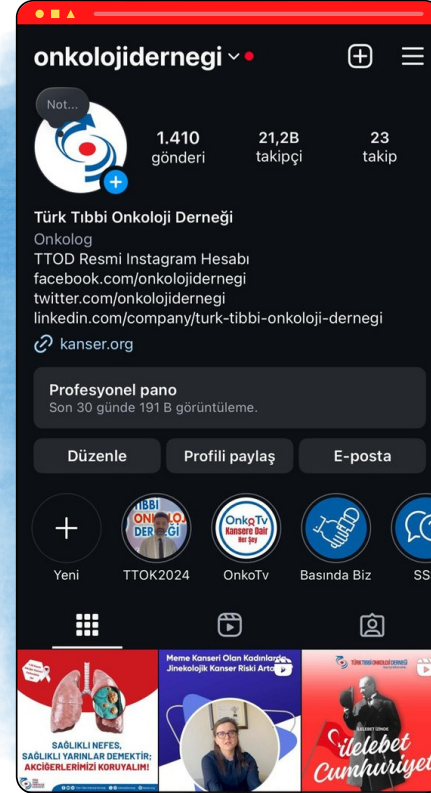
onkolojidernegi

Not...

1.410 gönderi
21,2B takipçi
23 takip

Türk Tıbbi Onkoloji Derneği
Onkolog
TTOD Resmi Instagram Hesabı
facebook.com/onkolojidernegi
twitter.com/onkolojidernegi
linkedin.com/company/turk-tibbi-onkoloji-dernegi
kanser.org

Profesyonel pano
Son 30 günde 191 B görüntüleme.

Düzenle
Profili paylaş
E-posta

Yeni
TTOK2024
OnkoTv
Basında Biz
SS

TIBBİ ONKOLOJİ DERNEĞİ
OnkoTv Kansere Dair Her Şey

SAĞLIKLI NEFES, SAĞLIKLI YARINLAR DEMEKTİR; AKCİĞERLERİMİZİ KORUYALIM!

Meme Kanseri Olan Kadınlarda Jinekolojik Kanser Riski Artar

TÜRK TIBBİ ONKOLOJİ DERNEĞİ
İlelebet Cumhuriyet